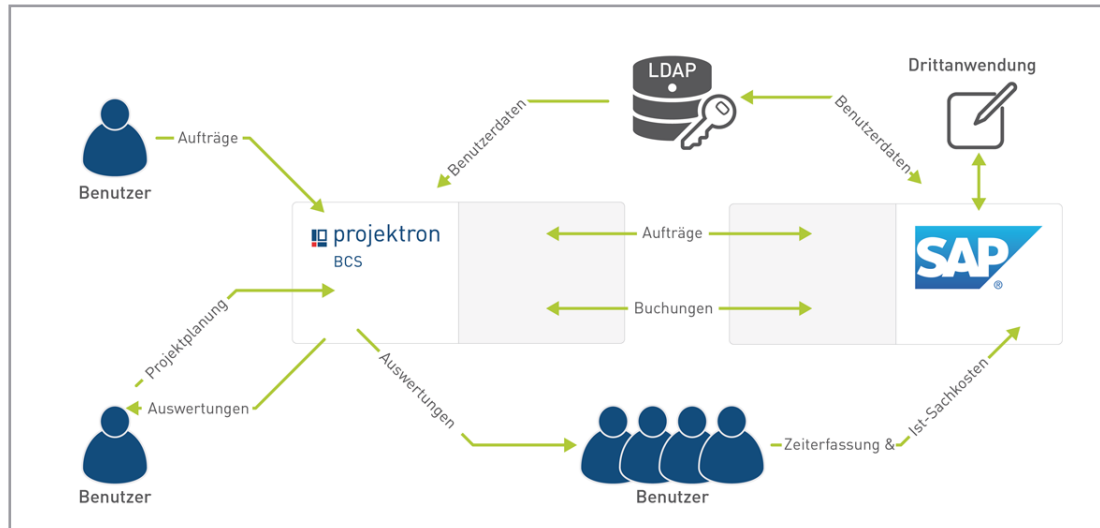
LDAP

Drittanwendung

Benutzer

Aufträge

Benutzerdaten

Benutzerdaten

projektron BCS

Aufträge

Buchungen

SAP

Projektplanung

Auswertungen

Auswertungen

Benutzer

Benutzer

Zeiterfassung &

Ist-Sachkosten